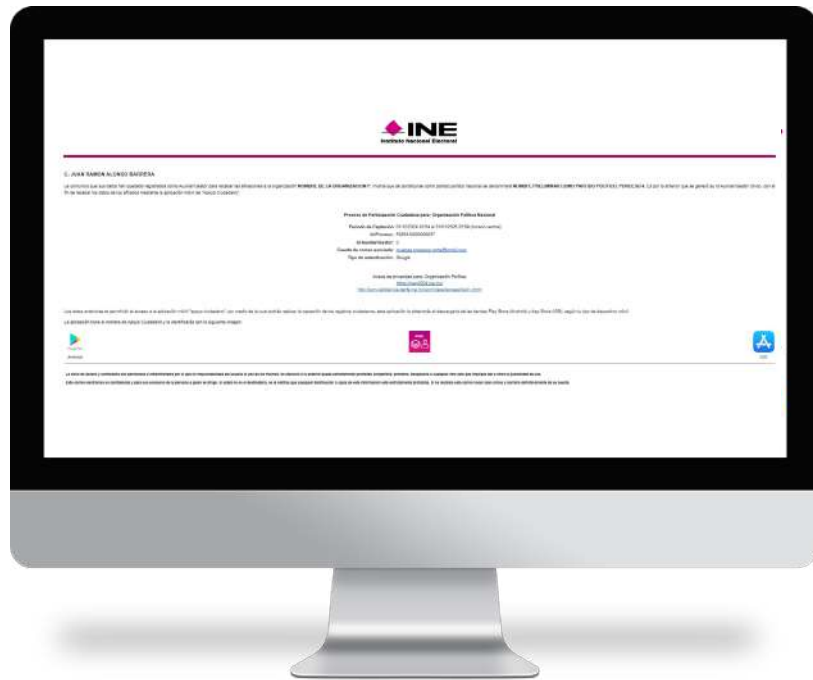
INE
Instituto Nacional Electoral

C. JUAN RAMON ALONSO BADDESA

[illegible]

Proceso de Participación Ciudadana para: Organización Política Nacional

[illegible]

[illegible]

La aplicación tiene el nombre de Apoyo Ciudadano y la identificas con la siguiente imagen:

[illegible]